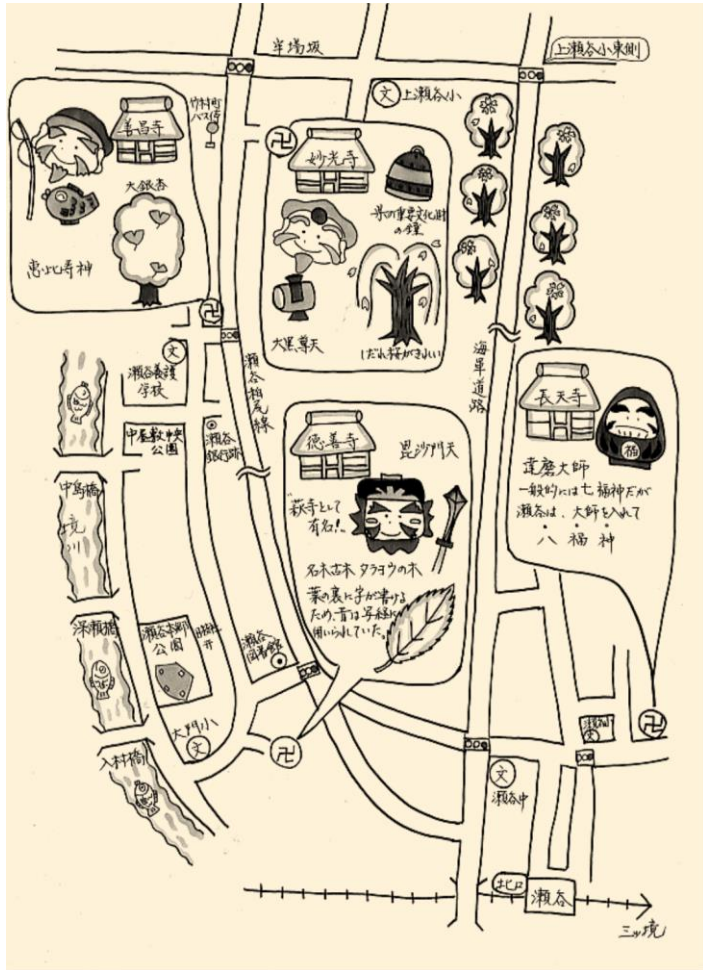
半場坂

上瀬谷小東側

文 上瀬谷小

竹村町バス停

善昌寺

大銀杏

恵比寿神

妙光寺

県の重要文化財の鐘

大黒尊天

しだれ桜がきれい

海軍道路

文 瀬谷養護学校

瀬谷柏尾線

中屋敷中央公園

瀬谷銀行

中島橋

境川

長天寺

達磨大師
一般的には七福神だが瀬谷は、大師を入れて八福神

徳善寺

毘沙門天

萩寺として有名!

名木古木 タラヨウの木
葉の裏に字が書けるため、昔は写経に用いられていた。

瀬谷本郷公園

瀬谷消防署

卍

深瀬橋

大門小 文

卍

入村橋

文 瀬谷中

瀬谷小

卍

北口

瀬谷

三ッ境